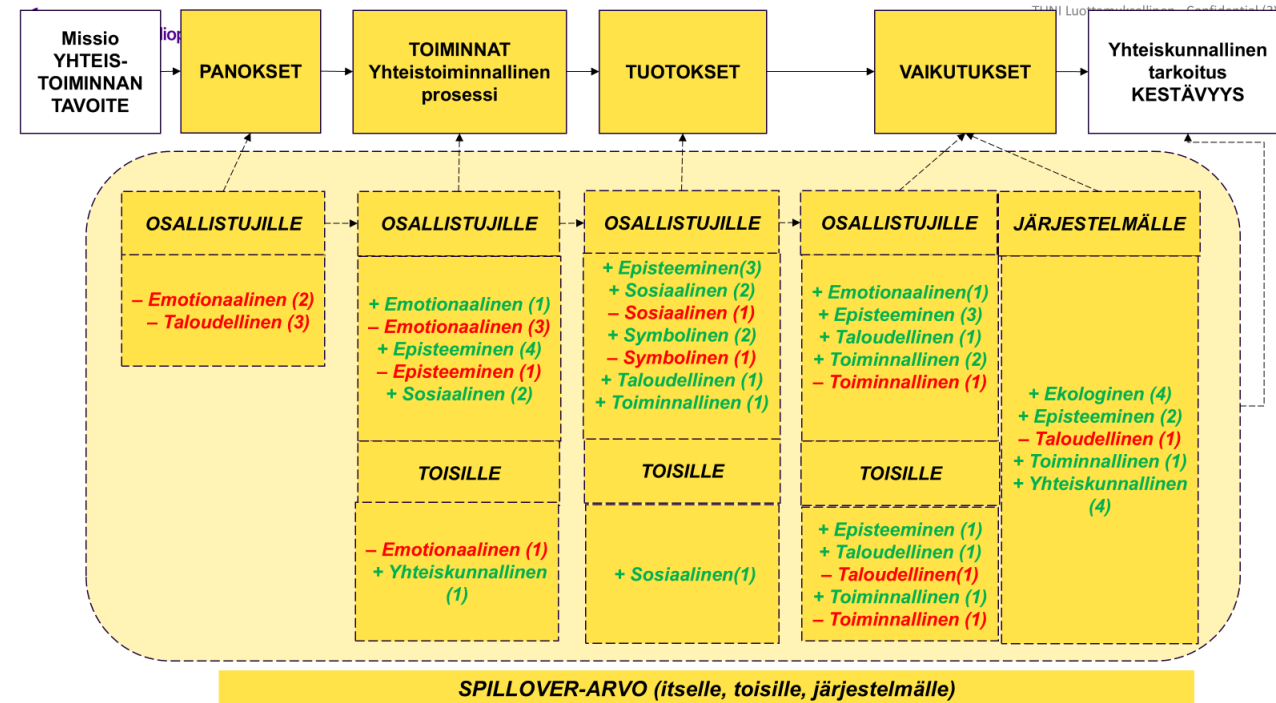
TUNI Luottamuksellinen - Confidential

Missio YHTEIS-TOIMINNAN TAVOITE

PANOKSET

TOIMINNAT Yhteistoiminnallinen prosessi

TUOTOKSET

VAIKUTUKSET

Yhteiskunnallinen tarkoitus KESTÄVYYS

OSALLISTUJILLE

– Emotionaalinen (2)
– Taloudellinen (3)

OSALLISTUJILLE

+ Emotionaalinen (1)
– Emotionaalinen (3)
+ Episteeminen (4)
– Episteeminen (1)
+ Sosiaalinen (2)

TOISILLE

– Emotionaalinen (1)
+ Yhteiskunnallinen (1)

OSALLISTUJILLE

+ Episteeminen(3)
+ Sosiaalinen (2)
– Sosiaalinen (1)
+ Symbolinen (2)
– Symbolinen (1)
+ Taloudellinen (1)
+ Toiminnallinen (1)

TOISILLE

+ Sosiaalinen(1)

OSALLISTUJILLE

+ Emotionaalinen(1)
+ Episteeminen (3)
+ Taloudellinen (1)
+ Toiminnallinen (2)
– Toiminnallinen (1)

TOISILLE

+ Episteeminen (1)
+ Taloudellinen (1)
– Taloudellinen(1)
+ Toiminnallinen (1)
– Toiminnallinen (1)

JÄRJESTELMÄLLE

+ Ekologinen (4)
+ Episteeminen (2)
– Taloudellinen (1)
+ Toiminnallinen (1)
+ Yhteiskunnallinen (4)

SPILLOVER-ARVO (itselle, toisille, järjestelmälle)